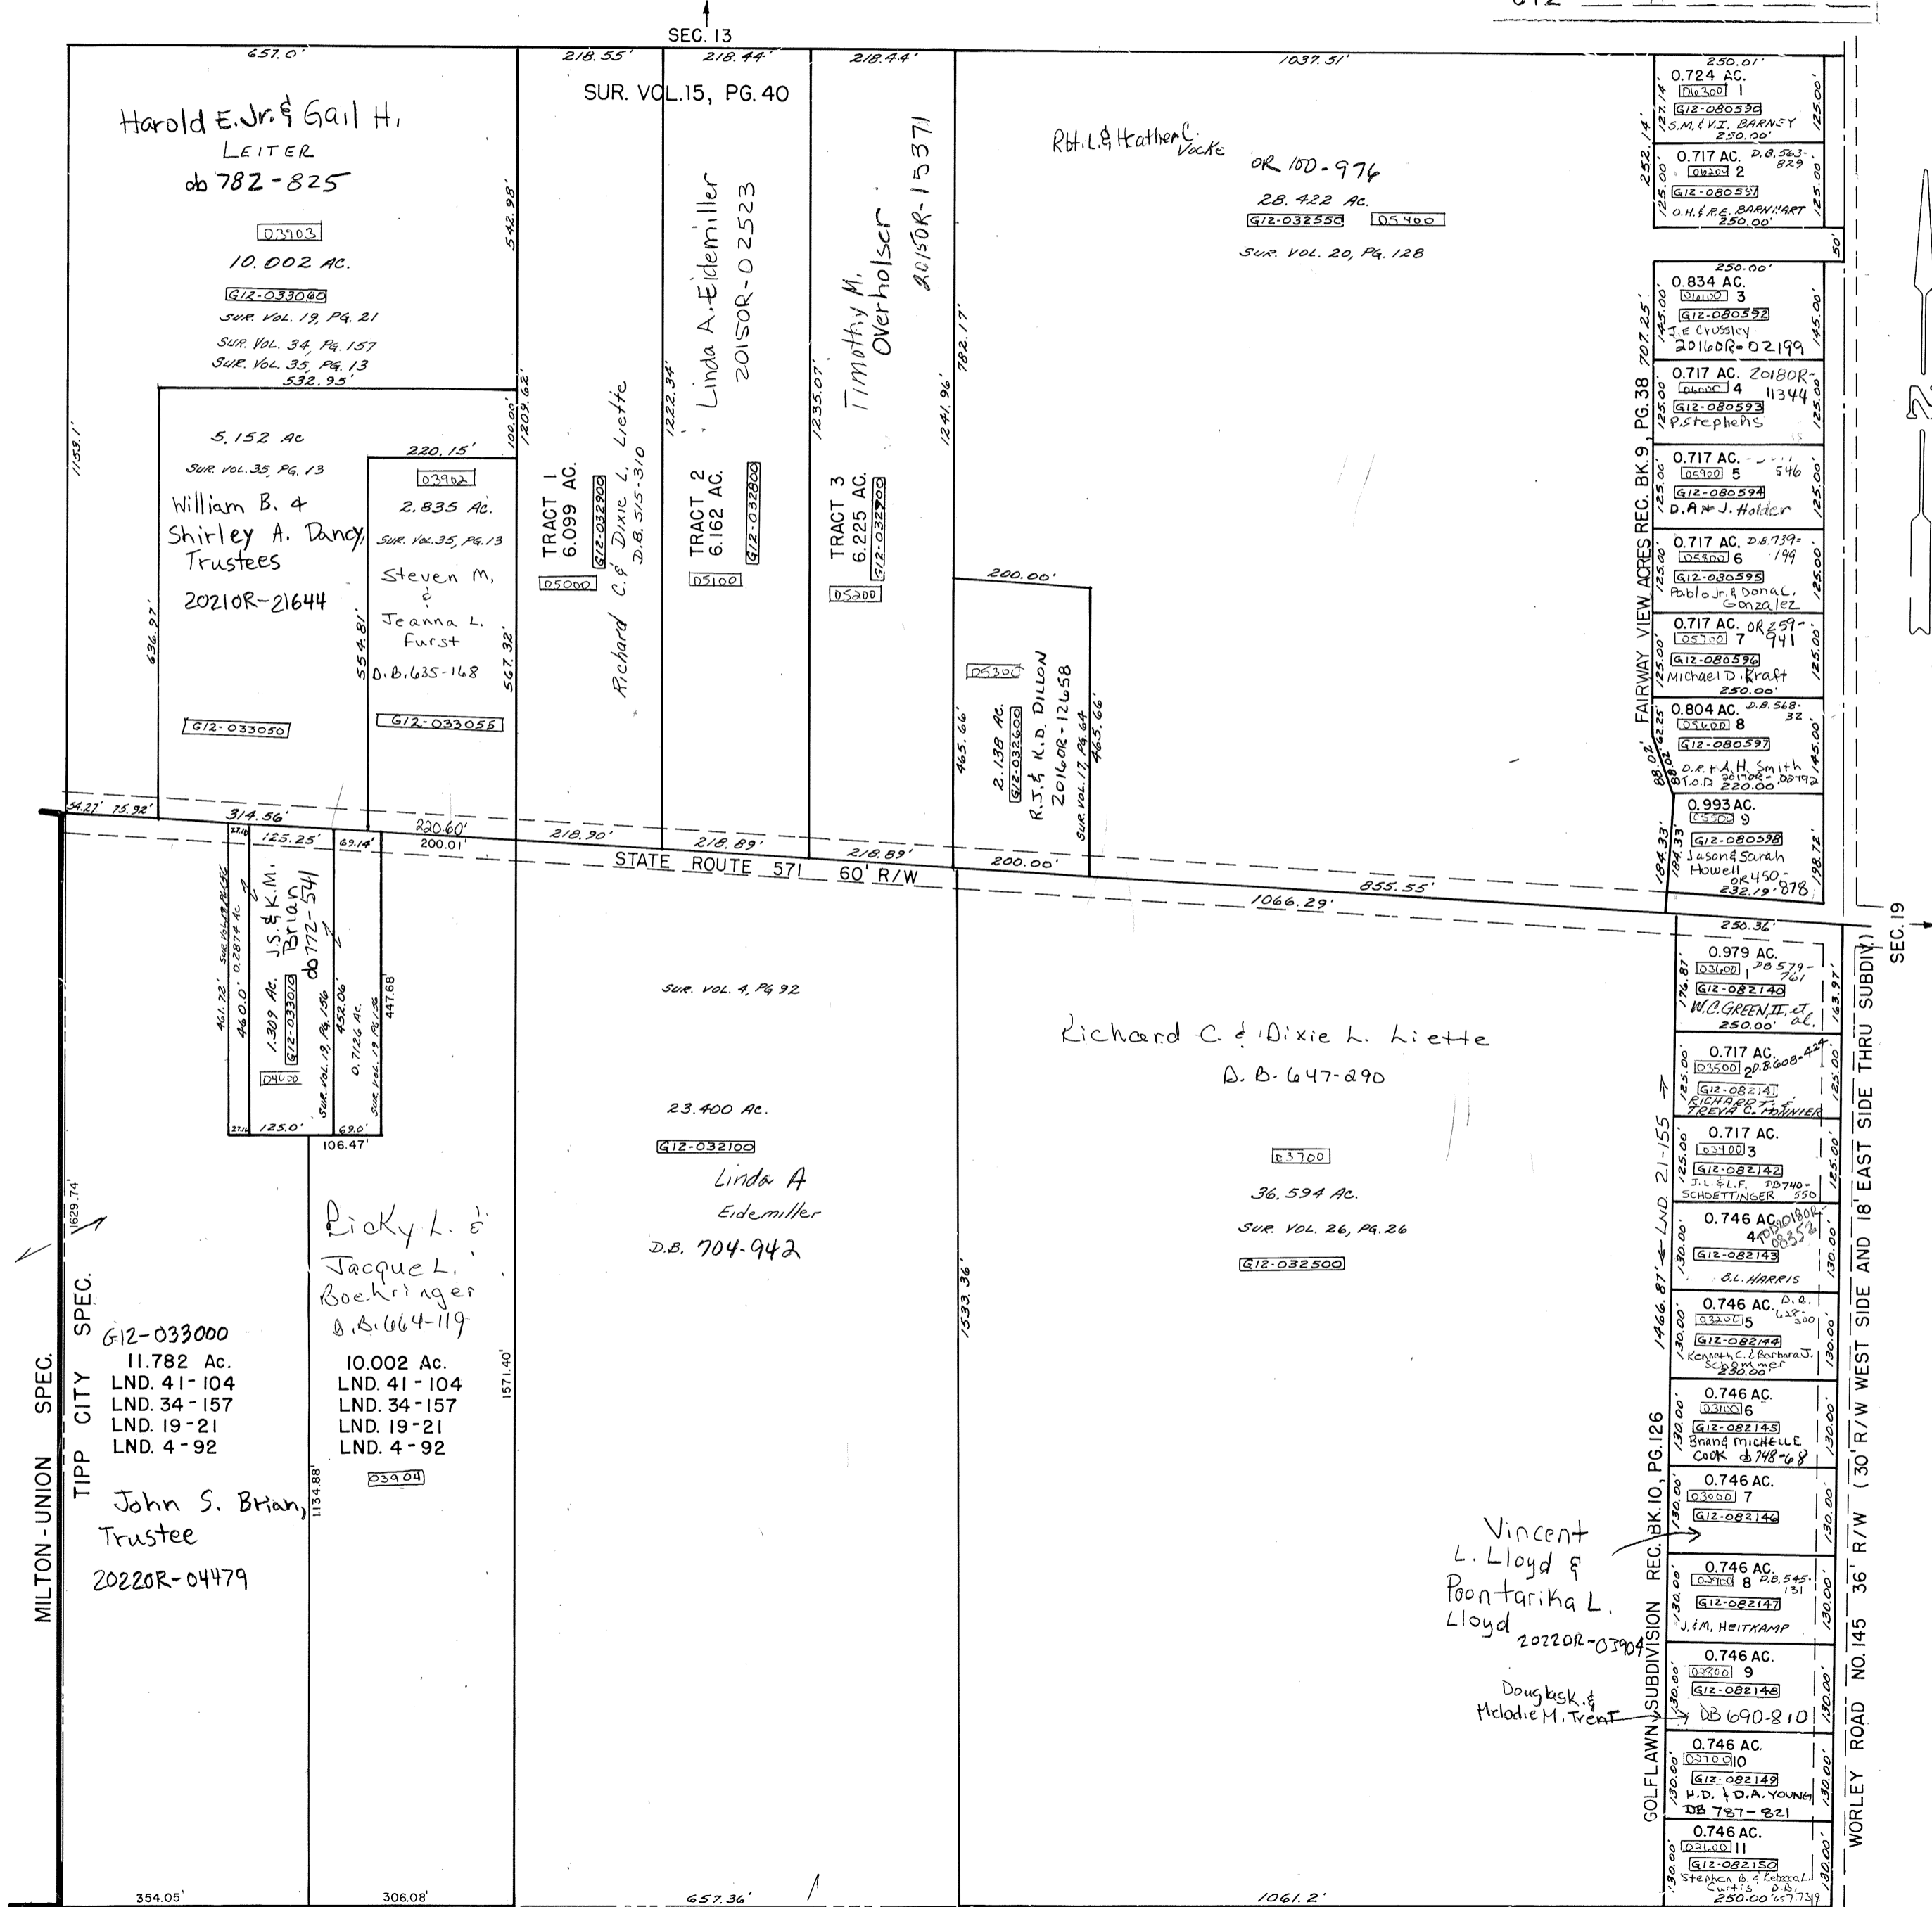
SEC. 13

657.0'
218.55'
218.44'
218.44'
1037.51'

SUR. VOL.15, PG. 40

Harold E. Jr. & Gail H.
LEITER
db 782-825

03903
10.002 AC.
G12-033060
SUR. VOL. 19, PG. 21
SUR. VOL. 34, PG. 157
SUR. VOL. 35, PG. 13
532.95'

542.98'
1153.1'

5.152 Ac
SUR. VOL. 35, PG. 13
William B. 4
Shirley A. Dancy,
Trustees
2021OR-21644
636.97'
G12-033050

220.15'
03902
2.835 Ac.
SUR. VOL. 35, PG. 13
Steven M.
&
Jeanna L.
Furst
D.B. 635-168
554.81'
567.32'
G12-033055

100.00'
1209.62'

TRACT 1
6.099 AC.
G12-032900
05000
Richard C. & Dixie L. Liette
D.B. 515-310

1222.34'
Linda A. Eidemiller
2015OR-02523
TRACT 2
6.162 AC.
G12-032800
05100

1235.07'
Timothy M.
Overholser
2015OR-15371
TRACT 3
6.225 AC.
G12-032700
05200

1241.96'
782.17'

Rbt. L. & Heather C. Vocke
OR 100-976
28.422 Ac.
G12-032550
05400
SUR. VOL. 20, PG. 128

200.00'
05300
465.66'
2.138 AC.
G12-032600
R.J. & K.D. DILLON
2016OR-12658
SUR. VOL. 17, PG. 64
465.66'

250.01'
0.724 AC.
06300 1
G12-080590
S.M. & V.I. BARNEY
250.00'
127.14'
125.00'
252.14'

0.717 AC. D.B. 563-829
06200 2
G12-080591
O.H. & R.E. BARNHART
250.00'
125.00'
125.00'
30'

250.00'
0.834 AC.
06100 3
G12-080592
J.E. Crossley
2016OR-02199
145.00'
145.00'

0.717 AC. 2018OR-11344
06000 4
G12-080593
P. Stephens
125.00'
125.00'

0.717 AC. 546
05900 5
G12-080594
D.A. & J. Holder
125.00'
125.00'

0.717 AC. D.B. 739-199
05800 6
G12-080595
Pablo Jr. & Dona L. Gonzalez
125.00'
125.00'

0.717 AC. OR 259-941
05700 7
G12-080596
Michael D. Kraft
250.00'
125.00'
125.00'

0.804 AC. D.B. 568-32
05600 8
G12-080597
D.R. & A.H. Smith
T.O.D. 2017OR-02792
220.00'
42.25'
145.00'
88.02'

0.993 AC.
05500 9
G12-080598
Jason & Sarah
Howell
OR 450-878
232.19'
184.33'
184.33'
198.72'

707.25'
FAIRWAY VIEW ACRES REC. BK. 9, PG. 38

54.27'
75.92'
314.56'
125.25'
69.14'
220.60'
200.01'
218.90'
218.89'
218.89'
200.00'
STATE ROUTE 571 60' R/W
855.55'
1066.29'

SUR. VOL. 4, PG 92

27.16
461.72'
460.0'
0.2874 AC
SUR. VOL. 19, PG 156
1.309 Ac.
G12-033010
J.S. & K.M.
Brian
db 772-541
04600
SUR. VOL. 19, PG. 156
452.06'
0.7126 AC.
SUR. VOL. 19 PG 156
447.68'
27.16
125.0'
69.0'
106.47'

23.400 Ac.
G12-032100
Linda A
Eidemiller
D.B. 704-942

Richard C. & Dixie L. Liette
D.B. 647-290
03700
36.594 Ac.
SUR. VOL. 26, PG. 26
G12-032500

1533.36'

1629.74'
MILTON-UNION SPEC.
TIPP CITY SPEC.
G12-033000
11.782 Ac.
LND. 41-104
LND. 34-157
LND. 19-21
LND. 4-92
John S. Brian,
Trustee
2022OR-04479

Ricky L. &
Jacque L.
Boehringer
D.B. 664-119
10.002 Ac.
LND. 41-104
LND. 34-157
LND. 19-21
LND. 4-92
03904
1571.40'
1134.88'

Vincent
L. Lloyd &
Poontarika L.
Lloyd
2022OR-03904

Douglas K. &
Melodie M. Trent

250.36'
0.979 AC.
03600 1 DB 579-761
G12-082140
W.C. GREEN, II, et al.
250.00'
176.87'
163.97'

0.717 AC.
03500 2 D.B. 608-424
G12-082141
RICHARD T. &
TREVA C. MONNIER
125.00'
125.00'

0.717 AC.
03400 3
G12-082142
J.L. & L.F. SCHOETTINGER DB 740-550
125.00'
125.00'

0.746 AC.
4 2018OR-08352
G12-082143
B.L. HARRIS
130.00'
130.00'

0.746 AC. D.B. 628-300
03200 5
G12-082144
Kenneth C. & Barbara J. Schommer
250.00'
130.00'
130.00'

0.746 AC.
03100 6
G12-082145
Brian & MICHELLE COOK db 748-68
130.00'
130.00'

0.746 AC.
03000 7
G12-082146
130.00'
130.00'

0.746 AC.
02900 8 D.B. 545-131
G12-082147
J. & M. HEITKAMP
130.00'
130.00'

0.746 AC.
02800 9
G12-082148
DB 690-810
130.00'
130.00'

0.746 AC.
02700 10
G12-082149
H.D. & D.A. YOUNG
DB 787-821
130.00'
130.00'

0.746 AC.
02600 11
G12-082150
Stephen B. & Rebecca L. Curtis D.B. 657-739
250.00'
130.00'
130.00'

1466.87'
LND 21-155
GOLFLAWN SUBDIVISION REC. BK. 10, PG. 126

WORLEY ROAD NO. 145 36' R/W WEST SIDE AND 18' EAST SIDE THRU SUBDIV. (30' R/W
SEC. 19

354.05'
306.08'
657.36'
1061.2'